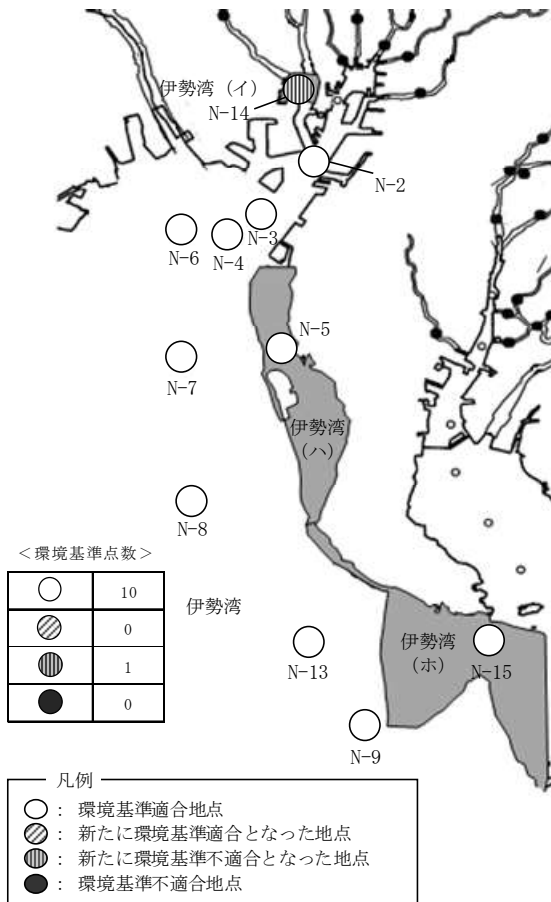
伊勢湾（イ）
N-14
N-2
N-3
N-6
N-4
N-5
N-7
伊勢湾（ハ）
N-8
伊勢湾
N-13
伊勢湾（ホ）
N-15
N-9

＜環境基準点数＞

| ○ | 10 |
|---|---|
| ◍ | 0 |
| ◍ | 1 |
| ● | 0 |

凡例
○： 環境基準適合地点
◍： 新たに環境基準適合となった地点
◍： 新たに環境基準不適合となった地点
●： 環境基準不適合地点